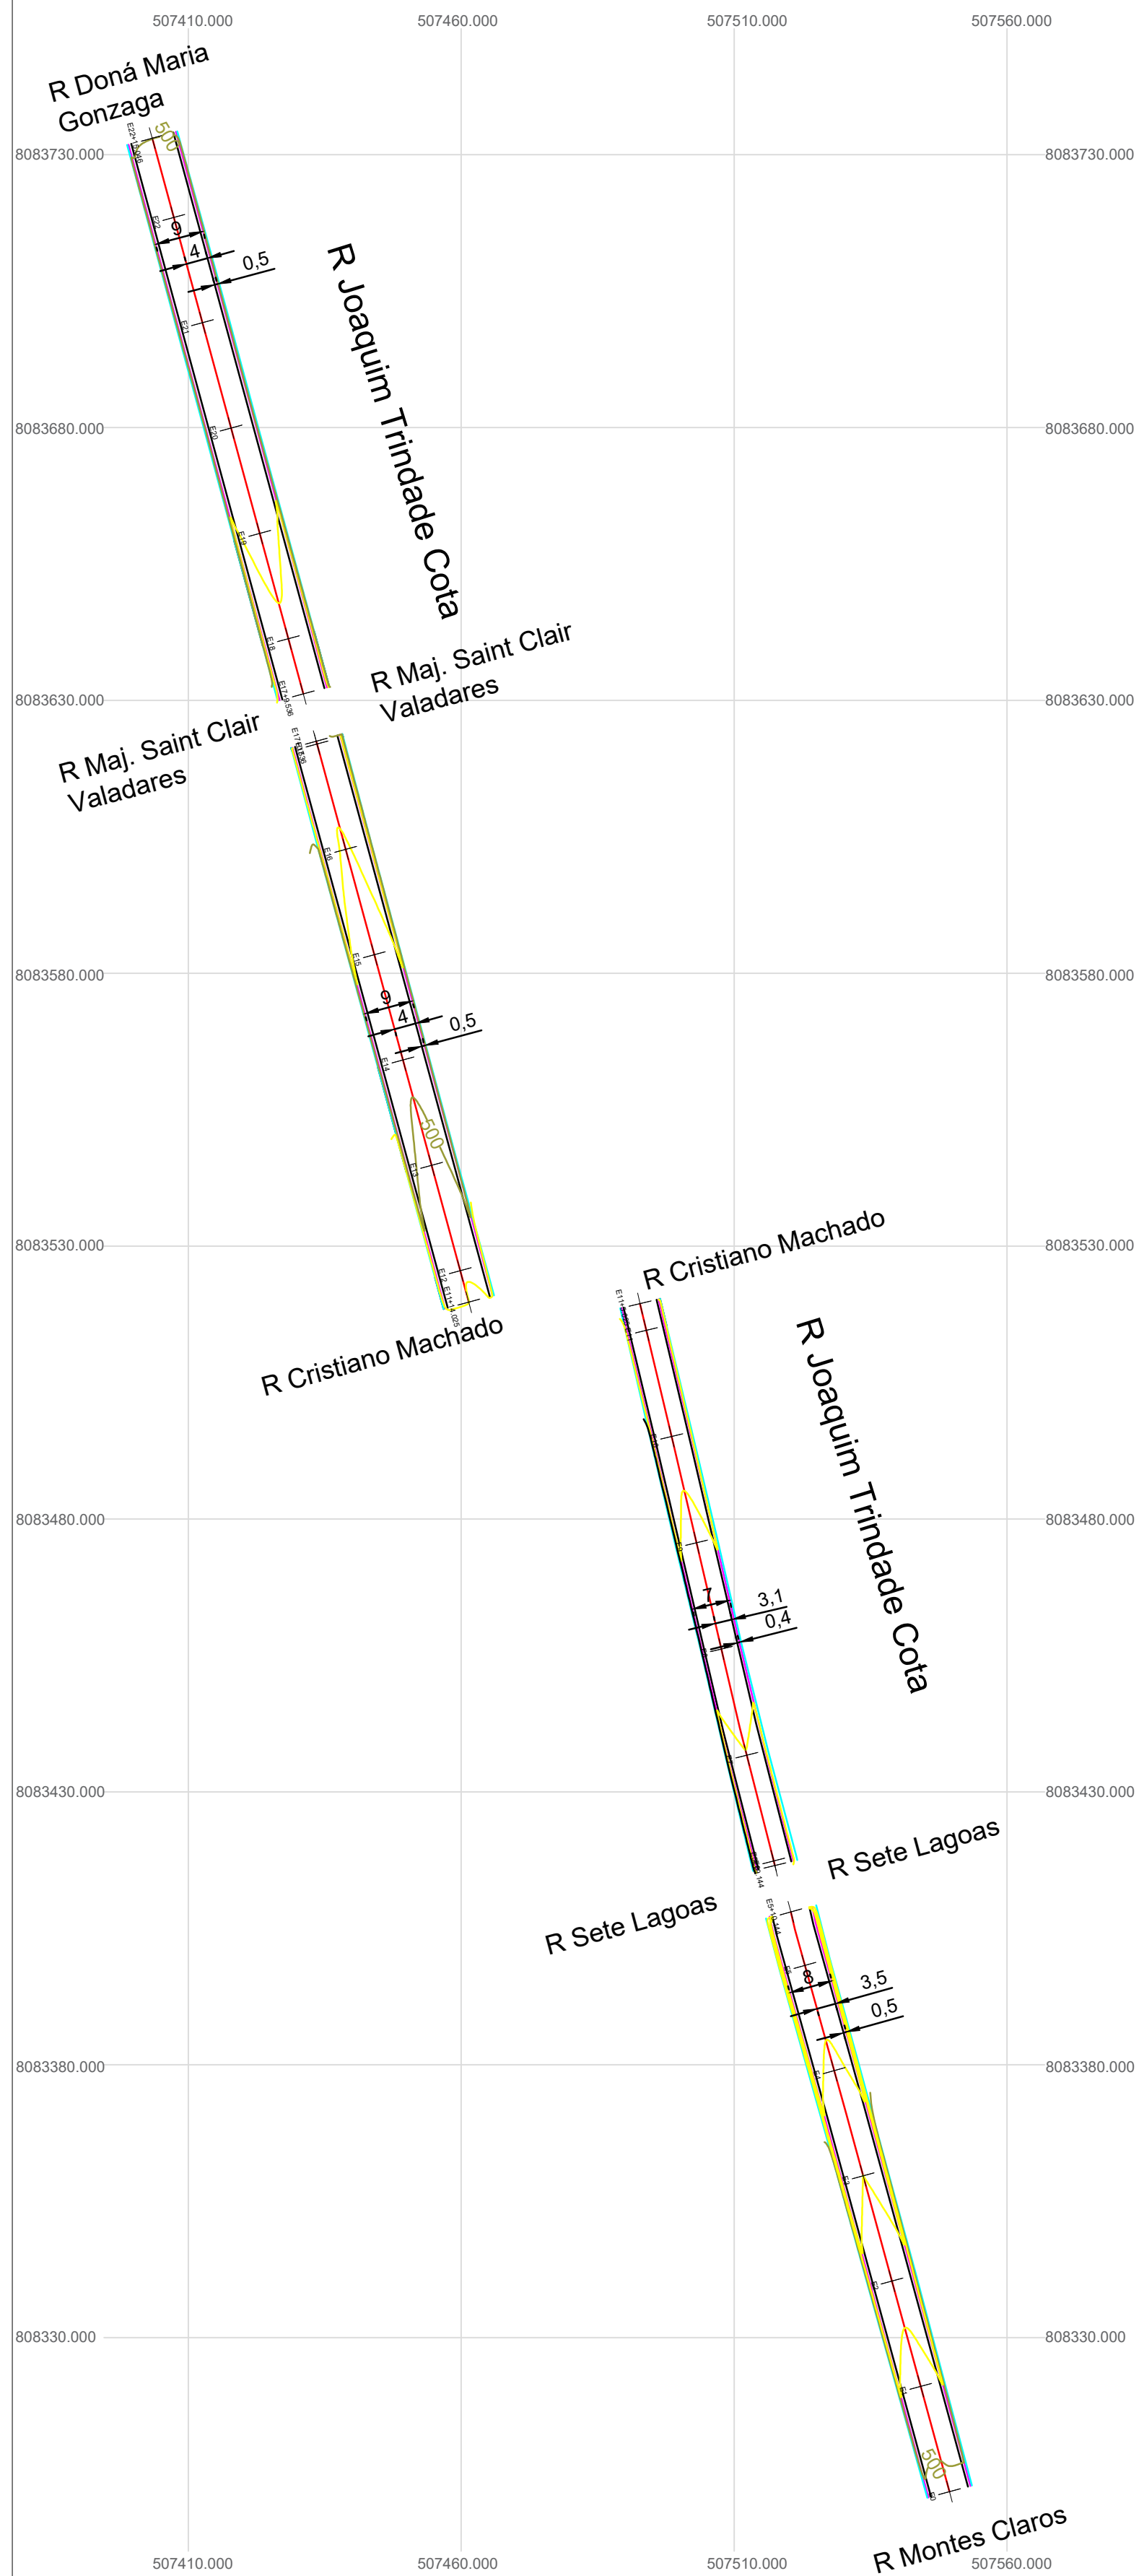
507410.000
507460.000
507510.000
507560.000

R Doná Maria Gonzaga

8083730.000
8083730.000

500

9
4
0,5

R Joaquim Trindade Cota

8083680.000
8083680.000

R Maj. Saint Clair Valadares

8083630.000
8083630.000

R Maj. Saint Clair Valadares

8083580.000
8083580.000

9
4
0,5

500

8083530.000
8083530.000

R Cristiano Machado

R Cristiano Machado

R Joaquim Trindade Cota

8083480.000
8083480.000

7
3,1
0,4

8083430.000
8083430.000

R Sete Lagoas

R Sete Lagoas

8
3,5
0,5

8083380.000
8083380.000

808330.000
808330.000

500

R Montes Claros

507410.000
507460.000
507510.000
507560.000